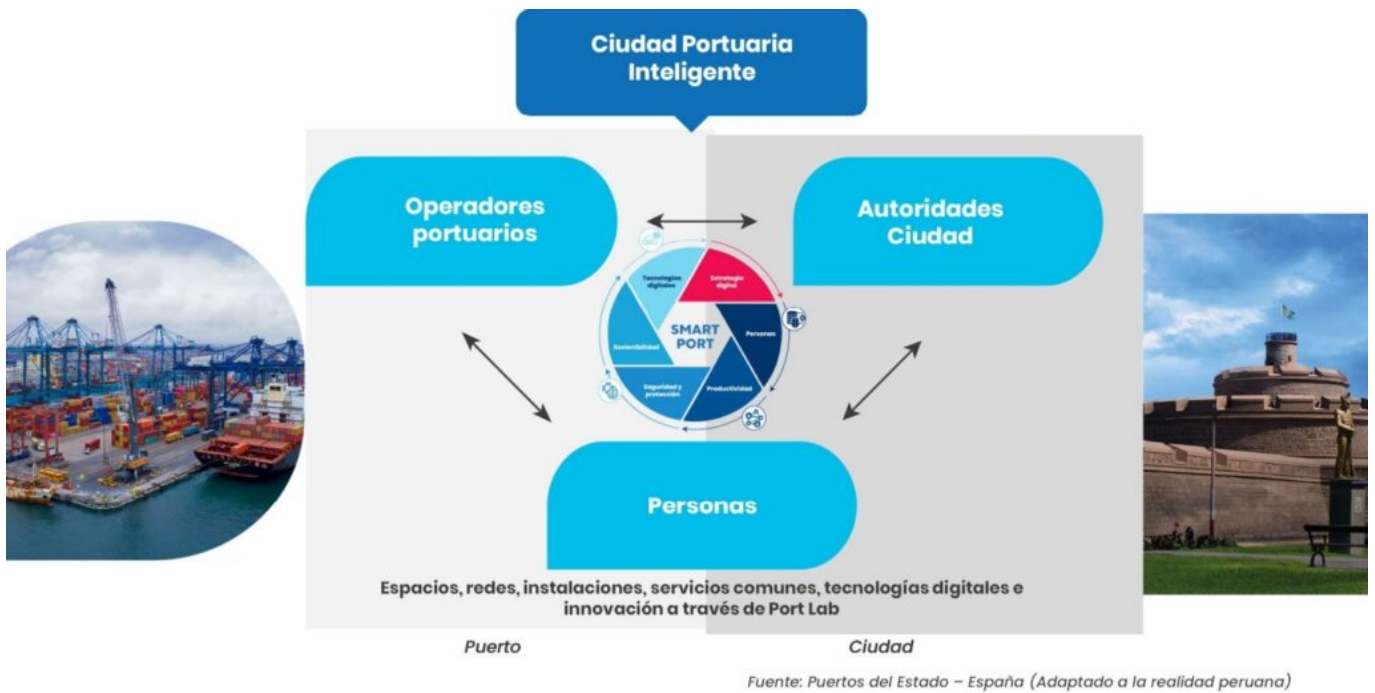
Ciudad Portuaria Inteligente

Operadores portuarios

Autoridades Ciudad

Tecnologías digitales

Estrategia digital

SMART PORT

Personas

Sostenibilidad

Seguridad y protección

Productividad

Personas

Espacios, redes, instalaciones, servicios comunes, tecnologías digitales e innovación a través de Port Lab

Puerto

Ciudad

Fuente: Puertos del Estado – España (Adaptado a la realidad peruana)